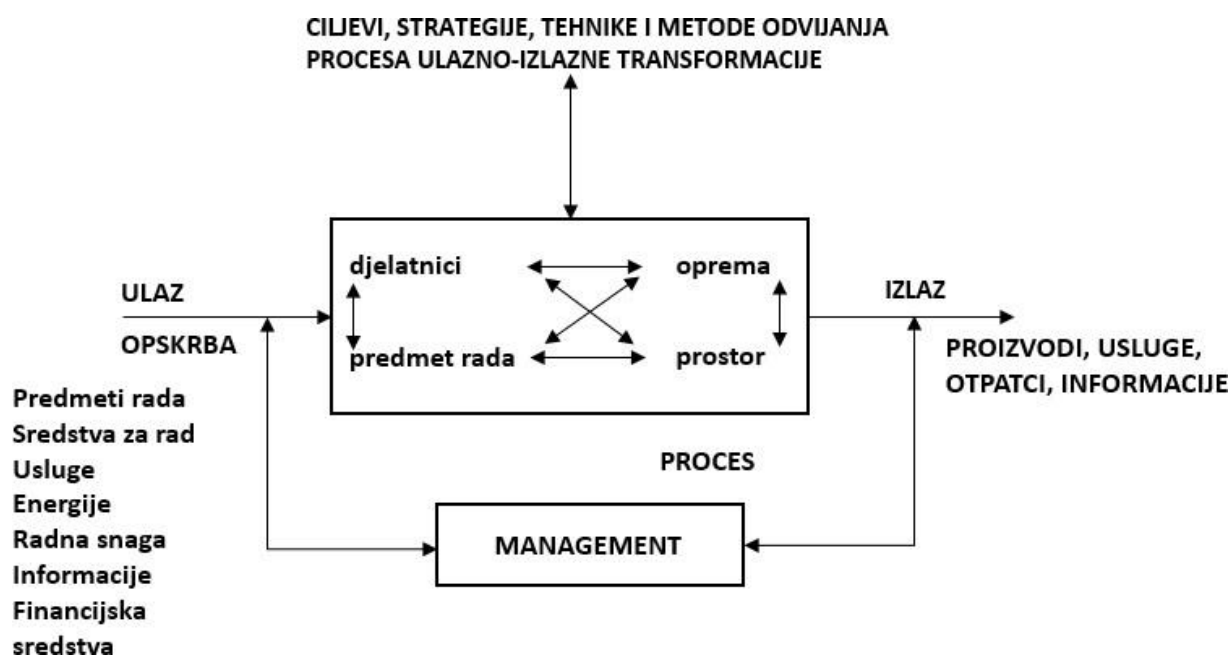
CILJEVI, STRATEGIJE, TEHNIKE I METODE ODVIJANJA PROCESA ULAZNO-IZLAZNE TRANSFORMACIJE

ULAZ

OPSKRBA

Predmeti rada
Sredstva za rad
Usluge
Energije
Radna snaga
Informacije
Financijska sredstva

djelatnici

oprema

predmet rada

prostor

PROCES

IZLAZ

PROIZVODI, USLUGE, OTPATCI, INFORMACIJE

MANAGEMENT